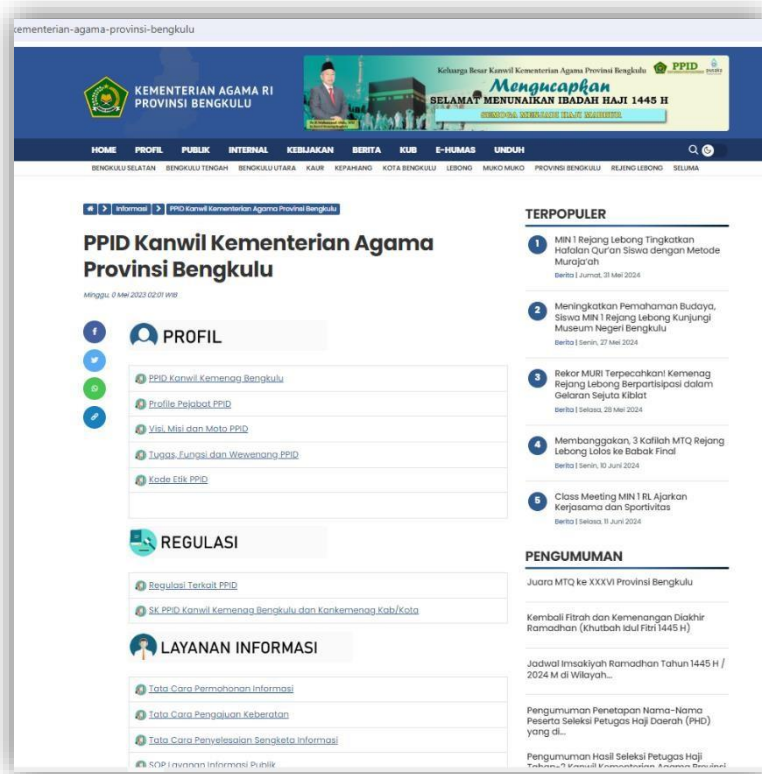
kementerian-agama-provinsi-bengkulu

KEMENTERIAN AGAMA RI
PROVINSI BENGKULU

Keluarga Besar Kanwil Kementerian Agama Provinsi Bengkulu
PPID
Mengucapkan
SELAMAT MENUNAIKAN IBADAH HAJI 1445 H
SEMOGA MENJADI HAJI MABRUR

HOME PROFIL PUBLIK INTERNAL KEBIJAKAN BERITA KUB E-HUMAS UNDUH

BENGKULU SELATAN BENGKULU TENGAH BENGKULU UTARA KAUR KEPAHIANG KOTA BENGKULU LEBONG MUKO MUKO PROVINSI BENGKULU REJANG LEBONG SELUMA

Informasi > PPID Kanwil Kementerian Agama Provinsi Bengkulu

PPID Kanwil Kementerian Agama Provinsi Bengkulu

Minggu, 0 Mei 2023 02:01 WIB

PROFIL

PPID Kanwil Kemenag Bengkulu
Profile Pejabat PPID
Visi, Misi dan Moto PPID
Tugas, Fungsi dan Wewenang PPID
Kode Etik PPID

REGULASI

Regulasi Terkait PPID
SK PPID Kanwil Kemenag Bengkulu dan Kankemenag Kab/Kota

LAYANAN INFORMASI

Tata Cara Permohonan Informasi
Tata Cara Pengajuan Keberatan
Tata Cara Penyelesaian Sengketa Informasi
SOP Layanan Informasi Publik

TERPOPULER

1 MIN 1 Rejang Lebong Tingkatkan Hafalan Qur'an Siswa dengan Metode Muraja'ah
Berita | Jumat, 31 Mei 2024

2 Meningkatkan Pemahaman Budaya, Siswa MIN 1 Rejang Lebong Kunjungi Museum Negeri Bengkulu
Berita | Senin, 27 Mei 2024

3 Rekor MURI Terpecahkan! Kemenag Rejang Lebong Berpartisipasi dalam Gelaran Sejuta Kiblat
Berita | Selasa, 28 Mei 2024

4 Membanggakan, 3 Kafilah MTQ Rejang Lebong Lolos ke Babak Final
Berita | Senin, 10 Juni 2024

5 Class Meeting MIN 1 RL Ajarkan Kerjasama dan Sportivitas
Berita | Selasa, 11 Juni 2024

PENGUMUMAN

Juara MTQ ke XXXVI Provinsi Bengkulu

Kembali Fitrah dan Kemenangan Diakhir Ramadhan (Khutbah Idul Fitri 1445 H)

Jadwal Imsakiyah Ramadhan Tahun 1445 H / 2024 M di Wilayah...

Pengumuman Penetapan Nama-Nama Peserta Seleksi Petugas Haji Daerah (PHD) yang di...

Pengumuman Hasil Seleksi Petugas Haji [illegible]